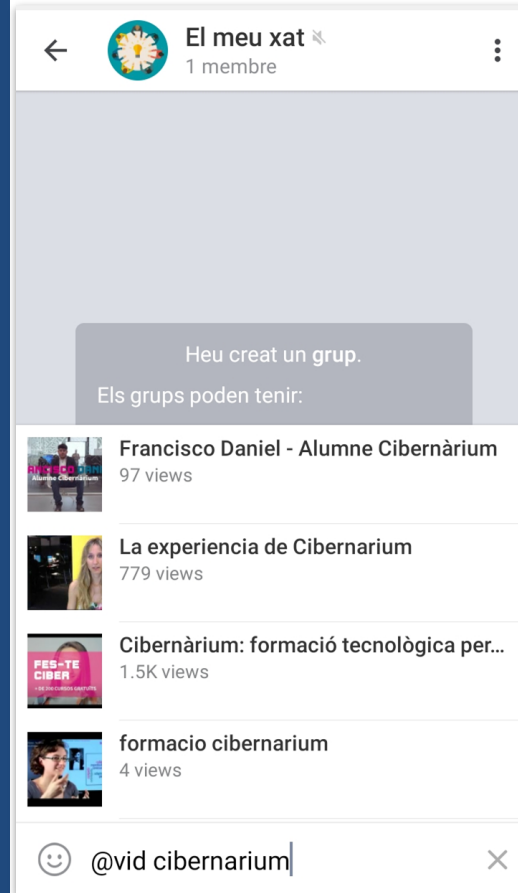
El meu xat
1 membre

Heu creat un **grup**.
Els grups poden tenir:

FRANCISCO DANI
Alumne Cibernàrium
Francisco Daniel - Alumne Cibernàrium
97 views

La experiencia de Cibernarium
779 views

FES-TE CIBER
+ DE 300 CURSOS GRATUÏTS
Cibernàrium: formació tecnològica per...
1.5K views

formacio cibernarium
4 views

@vid cibernarium